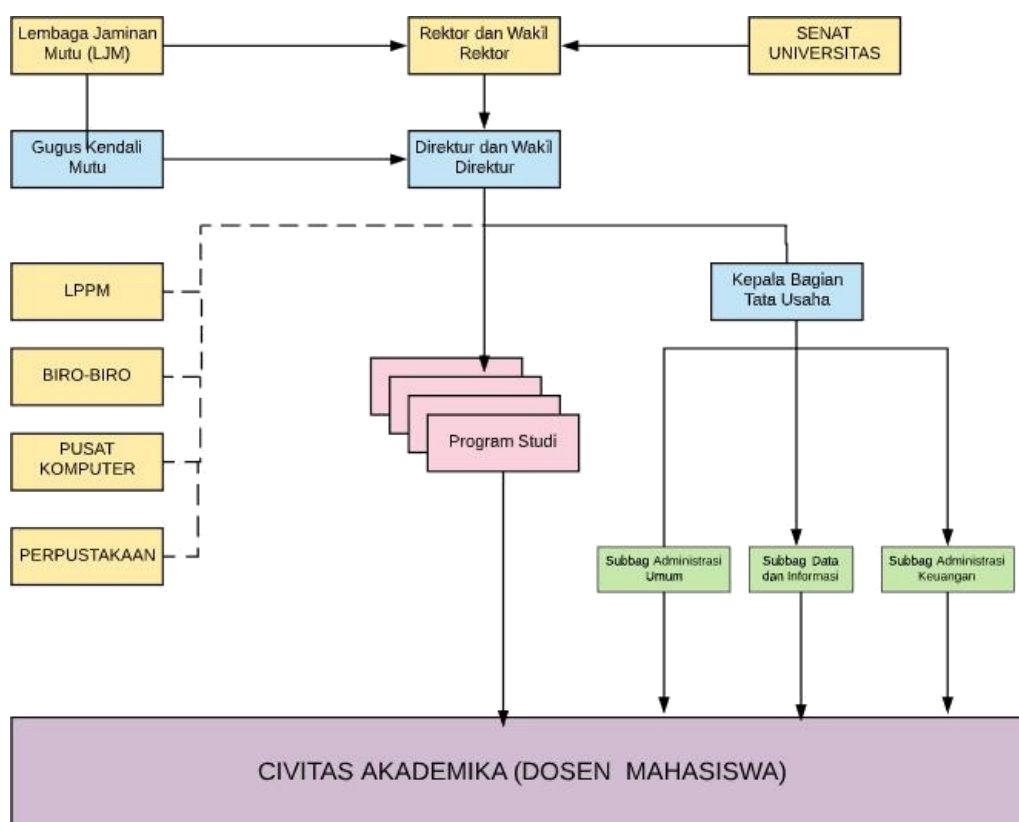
Lembaga Jaminan Mutu (LJM)

Rektor dan Wakil Rektor

SENAT UNIVERSITAS

Gugus Kendali Mutu

Direktur dan Wakil Direktur

LPPM

Kepala Bagian Tata Usaha

BIRO-BIRO

Program Studi

PUSAT KOMPUTER

PERPUSTAKAAN

Subbag Administrasi Umum

Subbag Data dan Informasi

Subbag Administrasi Keuangan

CIVITAS AKADEMIKA (DOSEN MAHASISWA)